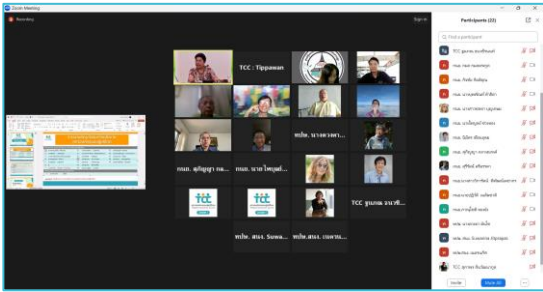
Zoom Meeting

Recording

Participants (22)

TCC : Tippawan

ทปษ. นางดวงดา...

กนพ. สุกัญญา กล...

กนพ. นายไพบูลย์...

TCC ศูนย์ฯ...

ทปษ. สนง. Suwa...

ทปษ. สนง. เยาวน...

TCC ศูนยคนละ...

Invite

Mute All

...